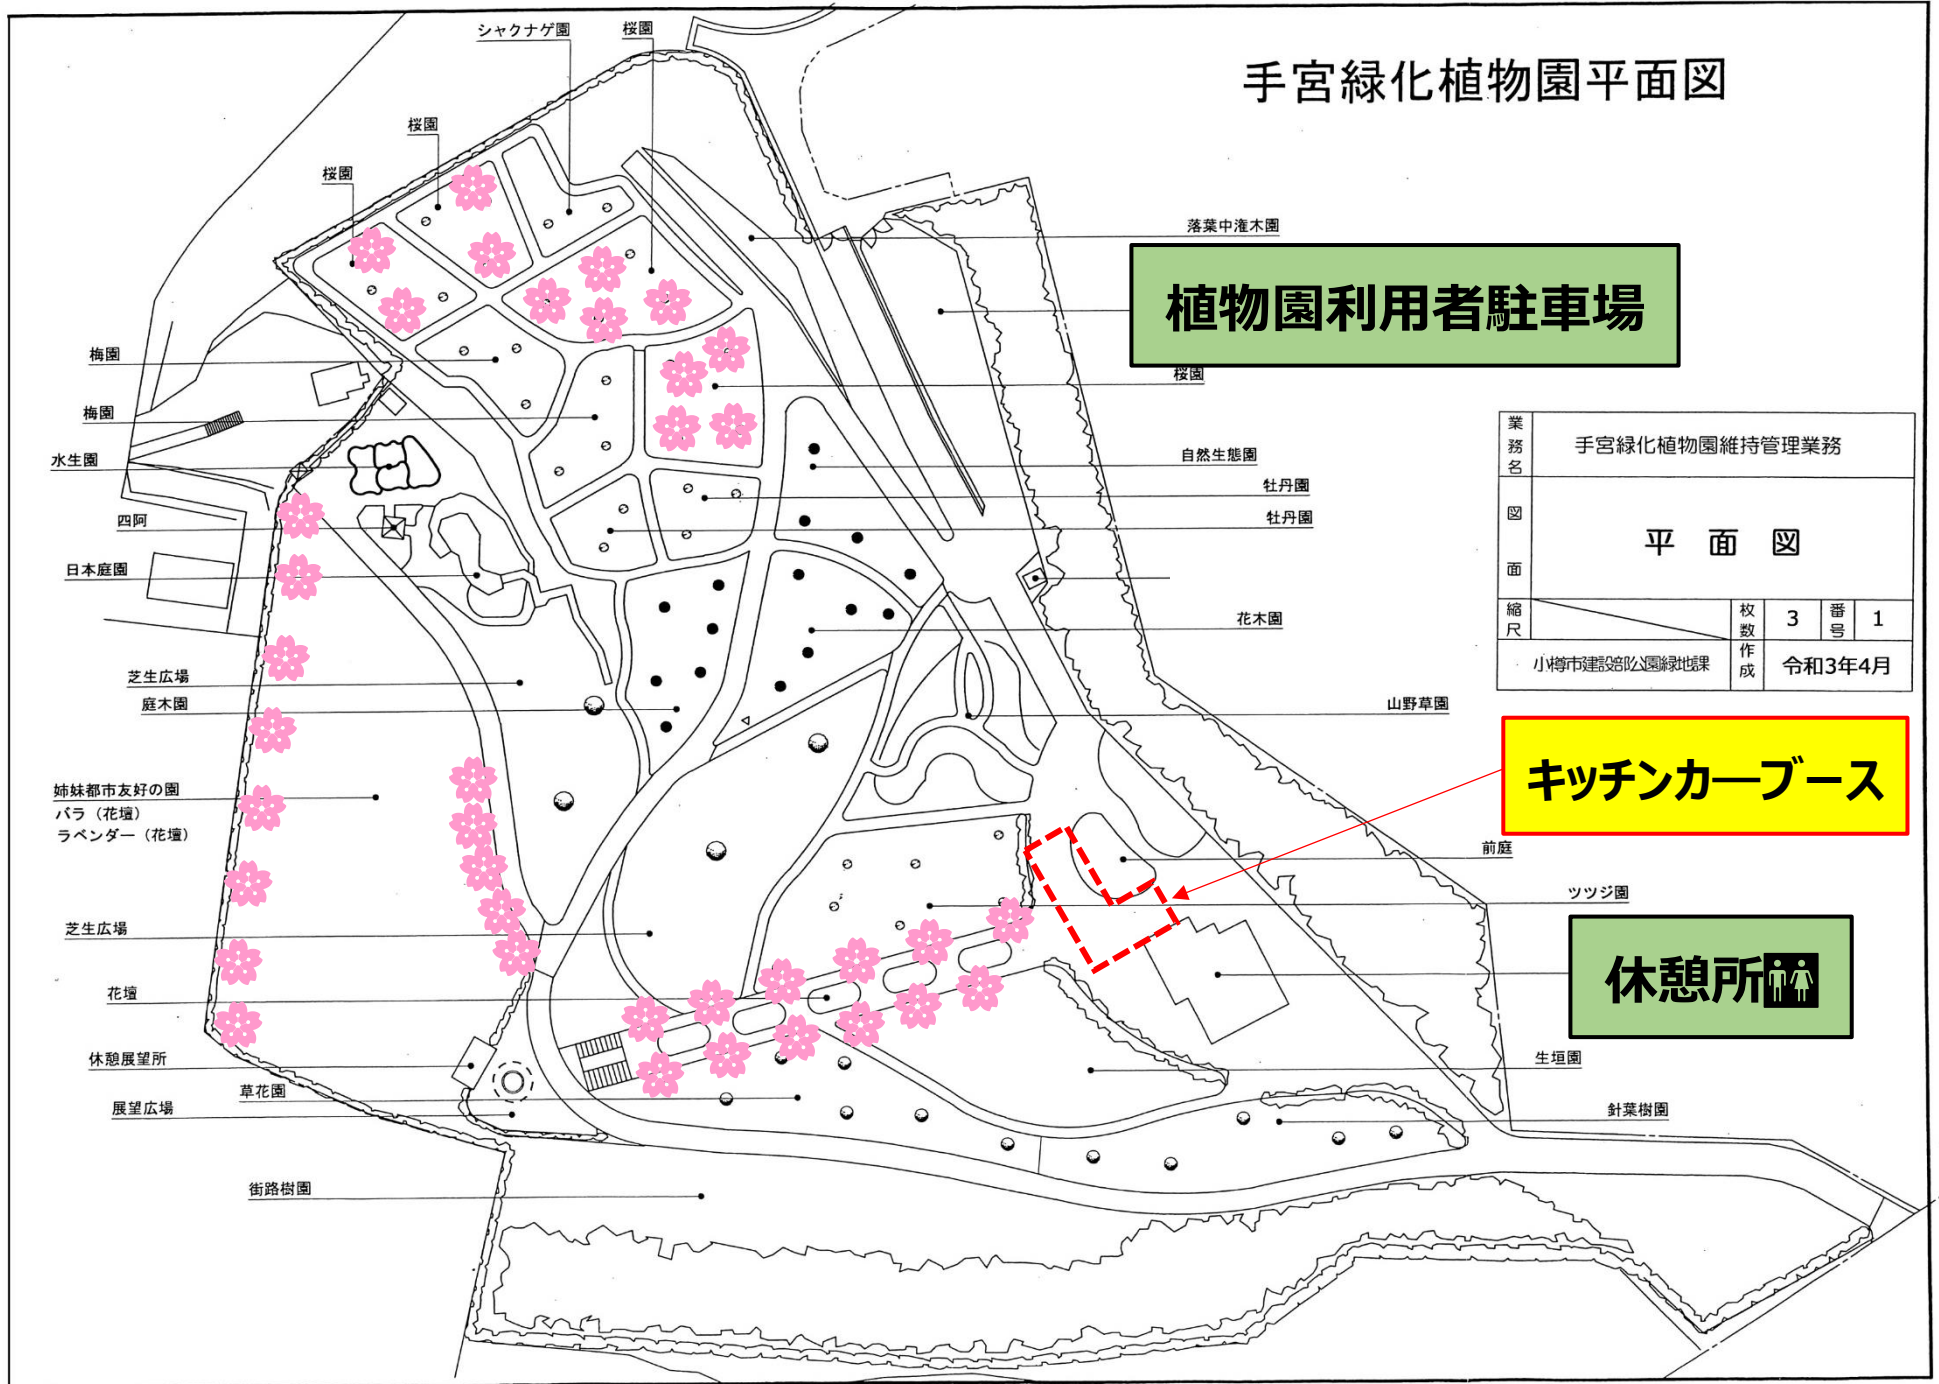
手宮緑化植物園平面図

シャクナゲ園
桜園
桜園
桜園
落葉中潅木園
植物園利用者駐車場
桜園
梅園
梅園
水生園
自然生態園
牡丹園
牡丹園
四阿
日本庭園
花木園
芝生広場
庭木園
山野草園
姉妹都市友好の園
バラ（花壇）
ラベンダー（花壇）
キッチンカーブース
前庭
ツツジ園
芝生広場
休憩所
花壇
休憩展望所
生垣園
草花園
展望広場
針葉樹園
街路樹園

| 業務名 | 手宮緑化植物園維持管理業務 | | | |
|---|---|---|---|---|
| 図面 | 平　面　図 | | | |
| 縮尺 | | 枚数 | 3 | 番号 | 1 |
| 小樽市建設部公園緑地課 | | 作成 | 令和3年4月 | |